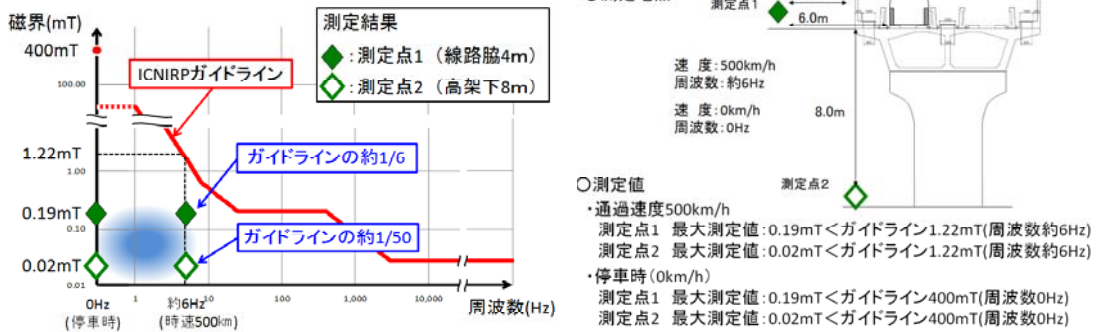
磁界(mT)

400mT

100.00

1.22mT

1.00

0.19mT

0.10

0.02mT

0.01

0Hz
(停車時)

1

約6Hz
(時速500km)

10

100

1,000

10,000

周波数(Hz)

ICNIRPガイドライン

ガイドラインの約1/6

ガイドラインの約1/50

測定結果
: 測定点1 (線路脇4m)
: 測定点2 (高架下8m)

測定点1

6.0m

速 度:500km/h
周波数:約6Hz

速 度:0km/h
周波数:0Hz

8.0m

測定点2

○測定値
・通過速度500km/h
測定点1 最大測定値:0.19mT<ガイドライン1.22mT(周波数約6Hz)
測定点2 最大測定値:0.02mT<ガイドライン1.22mT(周波数約6Hz)
・停車時(0km/h)
測定点1 最大測定値:0.19mT<ガイドライン400mT(周波数0Hz)
測定点2 最大測定値:0.02mT<ガイドライン400mT(周波数0Hz)